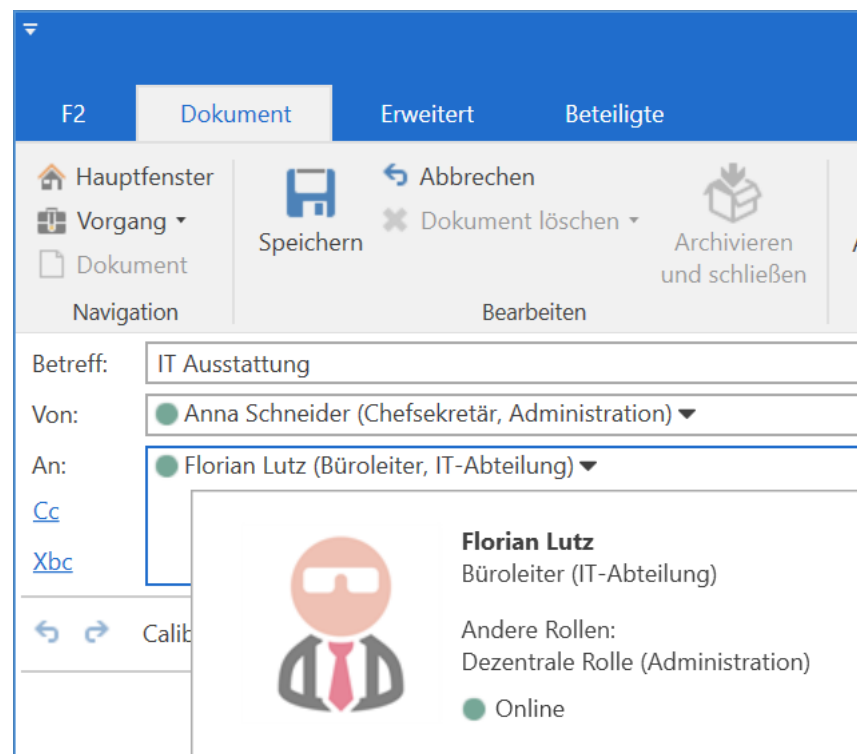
F2 Dokument Erweitert Beteiligte

Hauptfenster
Vorgang
Dokument
Navigation

Speichern
Abbrechen
Dokument löschen
Archivieren und schließen
Bearbeiten

Betreff: IT Ausstattung
Von: Anna Schneider (Chefsekretär, Administration)
An: Florian Lutz (Büroleiter, IT-Abteilung)
Cc
Xbc

Calib

Florian Lutz
Büroleiter (IT-Abteilung)

Andere Rollen:
Dezentrale Rolle (Administration)

Online